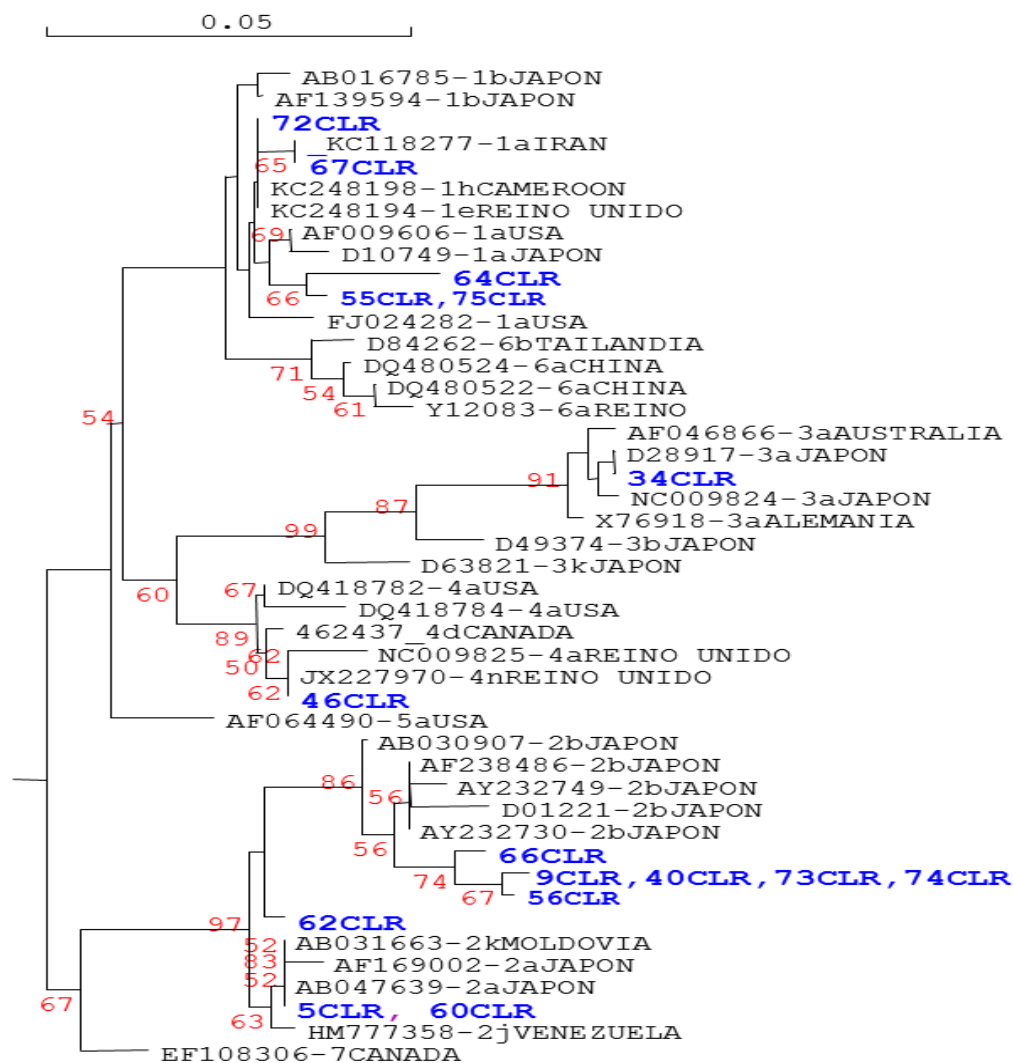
0.05

AB016785-1bJAPON
AF139594-1bJAPON
72CLR
KC118277-1aIRAN
65
67CLR
KC248198-1hCAMEROON
KC248194-1eREINO UNIDO
69
AF009606-1aUSA
D10749-1aJAPON
64CLR
66
55CLR,75CLR
FJ024282-1aUSA
D84262-6bTAILANDIA
DQ480524-6aCHINA
71
54
DQ480522-6aCHINA
61
Y12083-6aREINO
54
AF046866-3aAUSTRALIA
D28917-3aJAPON
91
34CLR
87
NC009824-3aJAPON
X76918-3aALEMANIA
99
D49374-3bJAPON
D63821-3kJAPON
60
67
DQ418782-4aUSA
DQ418784-4aUSA
89
462437_4dCANADA
62
50
NC009825-4aREINO UNIDO
JX227970-4nREINO UNIDO
62
46CLR
AF064490-5aUSA
AB030907-2bJAPON
AF238486-2bJAPON
86
AY232749-2bJAPON
56
D01221-2bJAPON
AY232730-2bJAPON
56
66CLR
74
9CLR,40CLR,73CLR,74CLR
67
56CLR
97
62CLR
52
AB031663-2kMOLDOVIA
83
AF169002-2aJAPON
52
AB047639-2aJAPON
5CLR, 60CLR
63
HM777358-2jVENEZUELA
67
EF108306-7CANADA